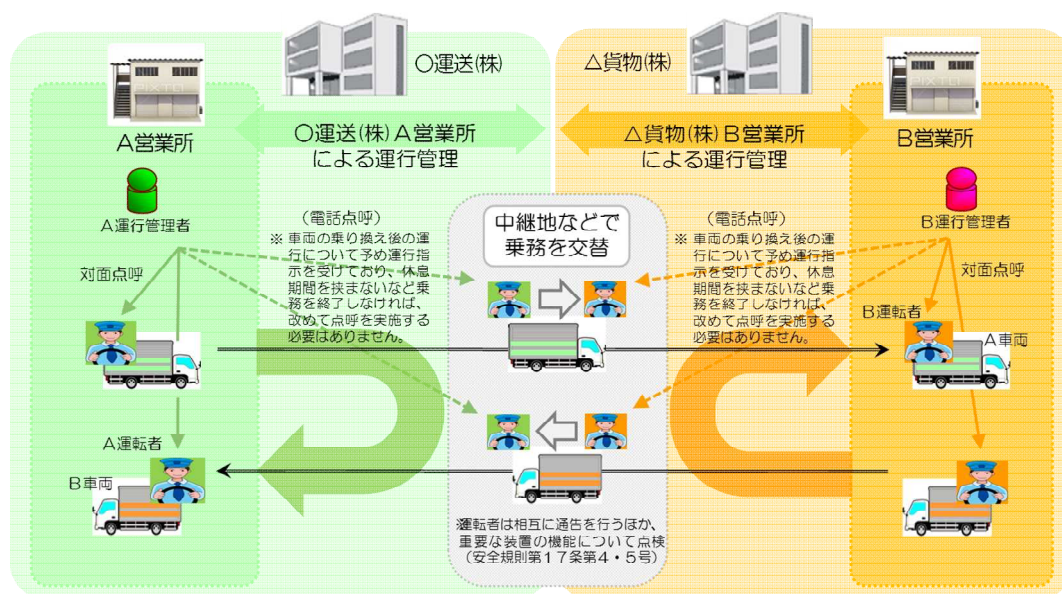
〇運送(株)

△貨物(株)

A営業所

〇運送(株)A営業所による運行管理

△貨物(株)B営業所による運行管理

B営業所

A運行管理者

B運行管理者

対面点呼

（電話点呼）
※ 車両の乗り換え後の運行について予め運行指示を受けており、休息期間を挟まないなど乗務を終了しなければ、改めて点呼を実施する必要はありません。

中継地などで乗務を交替

（電話点呼）
※ 車両の乗り換え後の運行について予め運行指示を受けており、休息期間を挟まないなど乗務を終了しなければ、改めて点呼を実施する必要はありません。

対面点呼

B運転者

A車両

A運転者

B車両

運転者は相互に通告を行うほか、重要な装置の機能について点検（安全規則第１７条第４・５号）